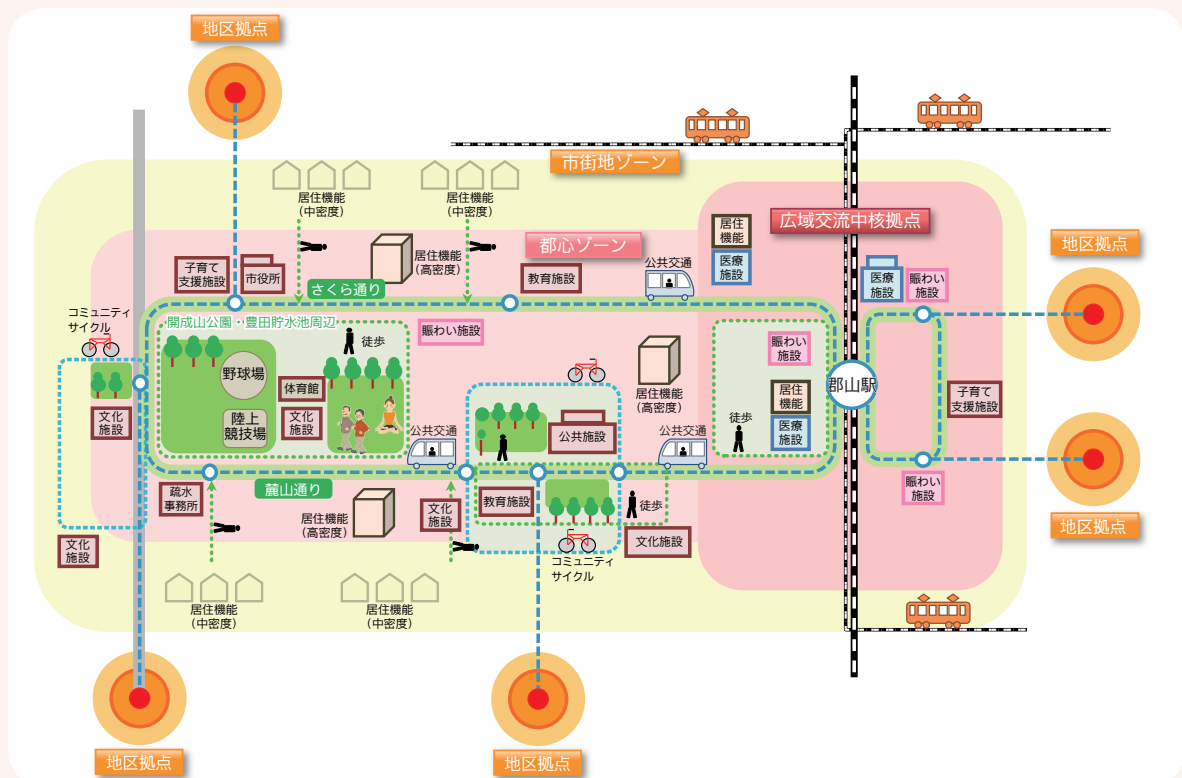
地区拠点

市街地ゾーン

居住機能
（中密度）

居住機能
（中密度）

広域交流中核拠点

居住機能

医療施設

都心ゾーン

居住機能
（高密度）

子育て
支援施設

市役所

教育施設

公共交通

地区拠点

医療施設

賑わい施設

さくら通り

コミュニティ
サイクル

開成山公園・豊田貯水池周辺

賑わい施設

徒歩

賑わい施設

野球場

体育館

居住機能
（高密度）

郡山駅

文化施設

陸上
競技場

文化施設

居住機能

徒歩

子育て
支援施設

医療施設

公共交通

公共施設

公共交通

麓山通り

疏水
事務所

教育施設

賑わい施設

徒歩

居住機能
（高密度）

文化施設

地区拠点

文化施設

文化施設

コミュニティ
サイクル

居住機能
（中密度）

居住機能
（中密度）

地区拠点

地区拠点